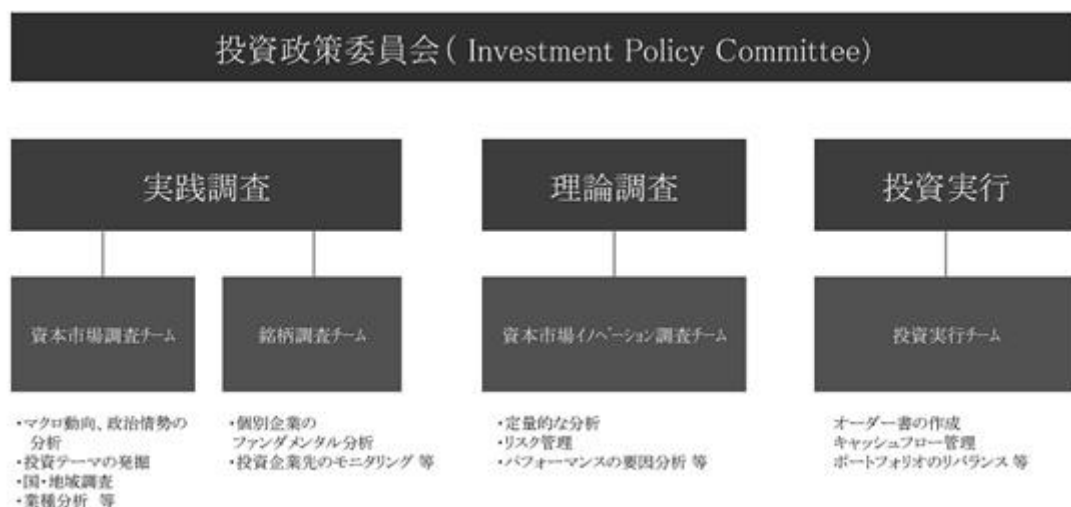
投資政策委員会( Investment Policy Committee)

実践調査

理論調査

投資実行

資本市場調査チーム

銘柄調査チーム

資本市場イノベーション調査チーム

投資実行チーム

・マクロ動向、政治情勢の分析
・投資テーマの発掘
・国・地域調査
・業種分析 等

・個別企業のファンダメンタル分析
・投資企業先のモニタリング 等

・定量的な分析
・リスク管理
・パフォーマンスの要因分析 等

オーダー書の作成
キャッシュフロー管理
ポートフォリオのリバランス 等